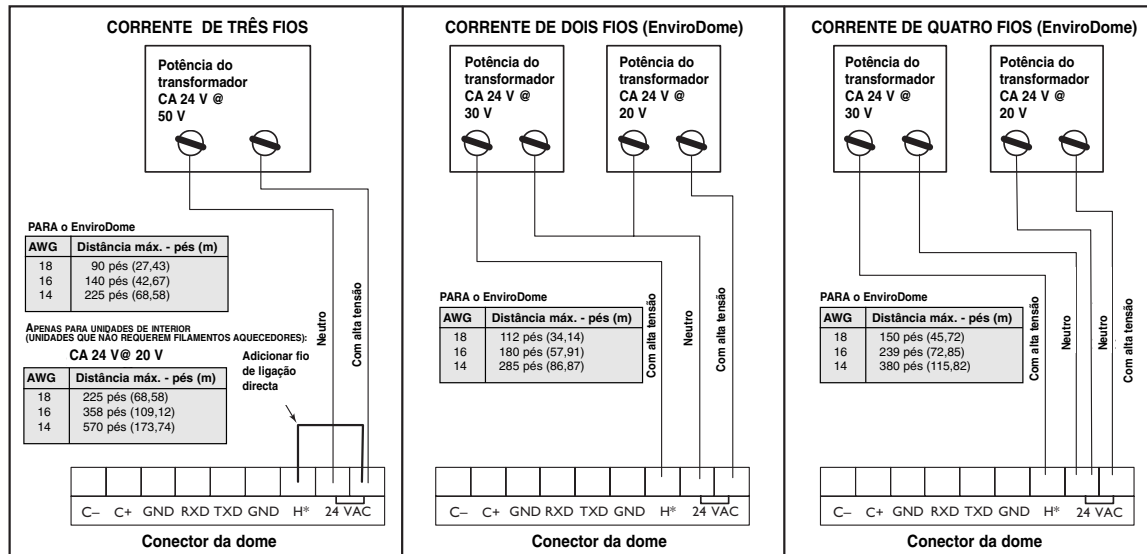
CORRENTE DE TRÊS FIOS

Potência do transformador CA 24 V @ 50 V

PARA o EnviroDome

| AWG | Distância máx. - pés (m) |
|---|---|
| 18 | 90 pés (27,43) |
| 16 | 140 pés (42,67) |
| 14 | 225 pés (68,58) |

APENAS PARA UNIDADES DE INTERIOR (UNIDADES QUE NÃO REQUEREM FILAMENTOS AQUECEDORES):

CA 24 V@ 20 V

| AWG | Distância máx. - pés (m) |
|---|---|
| 18 | 225 pés (68,58) |
| 16 | 358 pés (109,12) |
| 14 | 570 pés (173,74) |

Adicionar fio de ligação directa

Neutro

Com alta tensão

C– C+ GND RXD TXD GND H* 24 VAC

Conector da dome

CORRENTE DE DOIS FIOS (EnviroDome)

Potência do transformador CA 24 V @ 30 V

Potência do transformador CA 24 V @ 20 V

PARA o EnviroDome

| AWG | Distância máx. - pés (m) |
|---|---|
| 18 | 112 pés (34,14) |
| 16 | 180 pés (57,91) |
| 14 | 285 pés (86,87) |

Com alta tensão

Neutro

Com alta tensão

C– C+ GND RXD TXD GND H* 24 VAC

Conector da dome

CORRENTE DE QUATRO FIOS (EnviroDome)

Potência do transformador CA 24 V @ 30 V

Potência do transformador CA 24 V @ 20 V

PARA o EnviroDome

| AWG | Distância máx. - pés (m) |
|---|---|
| 18 | 150 pés (45,72) |
| 16 | 239 pés (72,85) |
| 14 | 380 pés (115,82) |

Com alta tensão

Neutro

Neutro

Com alta tensão

C– C+ GND RXD TXD GND H* 24 VAC

Conector da dome